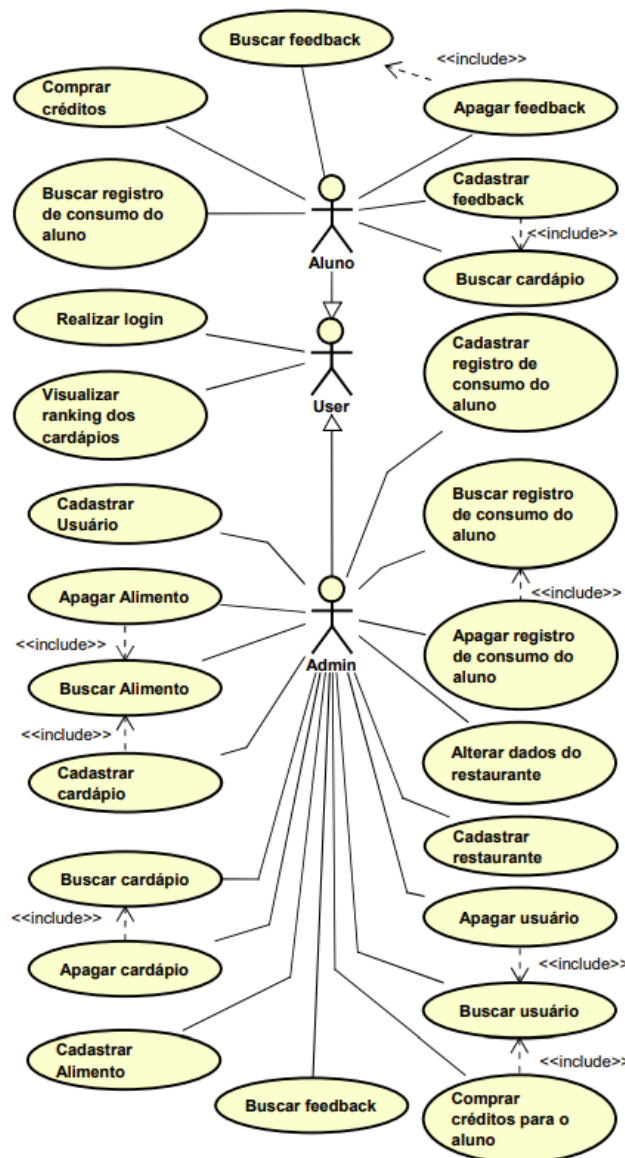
Buscar feedback

<<include>>

Comprar créditos

Apagar feedback

Buscar registro de consumo do aluno

Cadastrar feedback

<<include>>

Aluno

Buscar cardápio

Realizar login

User

Visualizar ranking dos cardápios

Cadastrar registro de consumo do aluno

Cadastrar Usuário

Buscar registro de consumo do aluno

<<include>>

Apagar Alimento

<<include>>

Admin

Apagar registro de consumo do aluno

Buscar Alimento

<<include>>

Alterar dados do restaurante

Cadastrar cardápio

Cadastrar restaurante

Buscar cardápio

<<include>>

Apagar usuário

Apagar cardápio

<<include>>

Buscar usuário

Cadastrar Alimento

<<include>>

Buscar feedback

Comprar créditos para o aluno